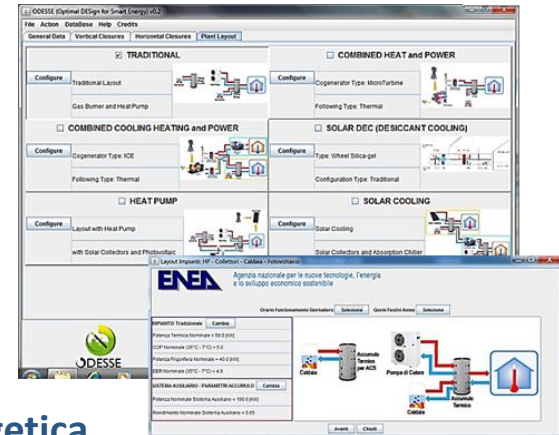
ODESSE (Optimal DESign for Smart Energy) v0.2

File Action DataBase Help Credits

General Data | Vertical Closures | Horizontal Closures | Plant Layout

☑ TRADITIONAL

Configure

Traditional Layout

Gas Burner and Heat Pump

☐ COMBINED HEAT and POWER

Configure

Cogenerator Type: MicroTurbine

Following Type: Thermal

☐ COMBINED COOLING HEATING and POWER

Configure

Cogenerator Type: ICE

Following Type: Thermal

☐ SOLAR DEC (DESICCANT COOLING)

Configure

Type: Wheel Silica-gel

Configuration Type: Traditional

☐ HEAT PUMP

Configure

Layout with Heat Pump

with Solar Collectors and Photovoltaic

☐ SOLAR COOLING

Configure

Solar Cooling

Solar Collectors and Absorption Chiller

ODESSE

Layout Impianto: HP - Collettori - Caldaia - Fotovoltaico

ENEA

Agenzia nazionale per le nuove tecnologie, l'energia e lo sviluppo economico sostenibile

Orario Funzionamento Giornaliero Seleziona Giorni Festivi Anno Seleziona

IMPIANTO Tradizionale Cambia

Potenza Termica Nominale = 50.0 [kW]

COP Nominale (35°C - 7°C) = 5.6

Potenza Frigorifera Nominale = 40.0 [kW]

EER Nominale (35°C - 7°C) = 4.9

SISTEMA AUSILIARIO - PARAMETRI ACCUMULO Cambia

Potenza Nominale Sistema Ausiliario = 100.0 [kW]

Rendimento Nominale Sistema Ausiliario = 0.85

Caldaia

Accumulo Termico per ACS

Pompa di Calore

Accumulo Termico

Caldaia

Avanti Chiudi

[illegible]etica